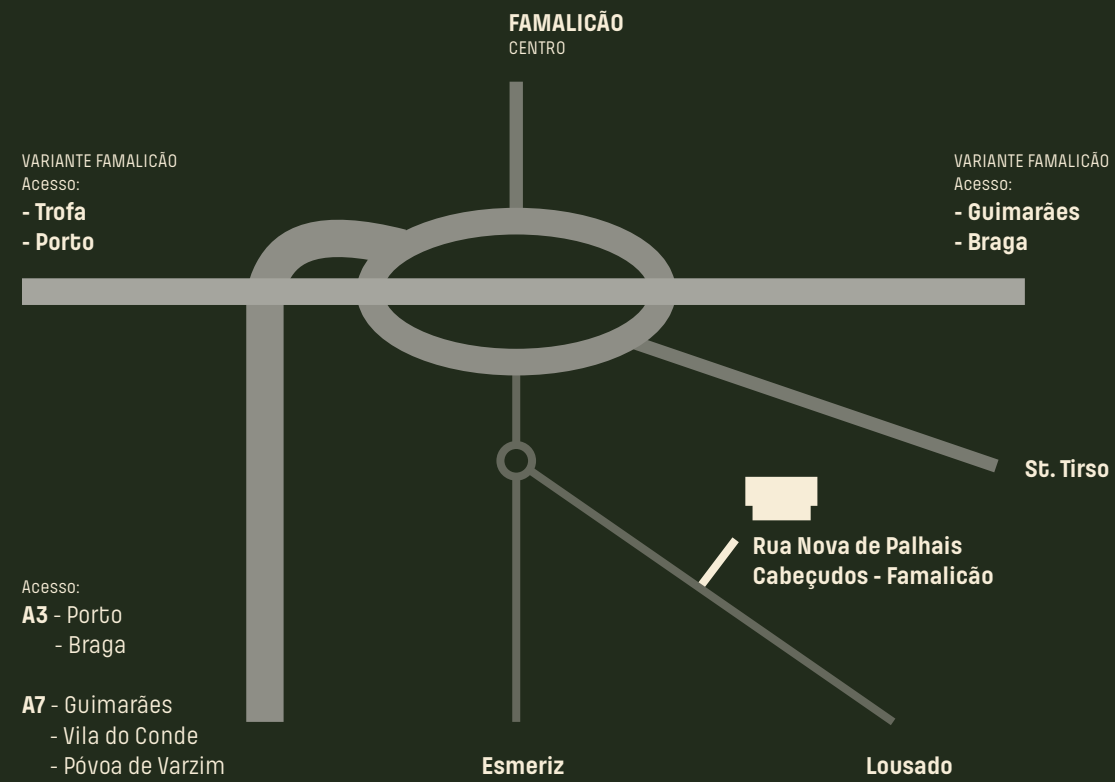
FAMALICÃO
CENTRO

VARIANTE FAMALICÃO
Acesso:
- Trofa
- Porto

VARIANTE FAMALICÃO
Acesso:
- Guimarães
- Braga

St. Tirso

Rua Nova de Palhais
Cabeçudos - Famalicão

Acesso:
A3 - Porto
- Braga

A7 - Guimarães
- Vila do Conde
- Póvoa de Varzim

Esmeriz

Lousado